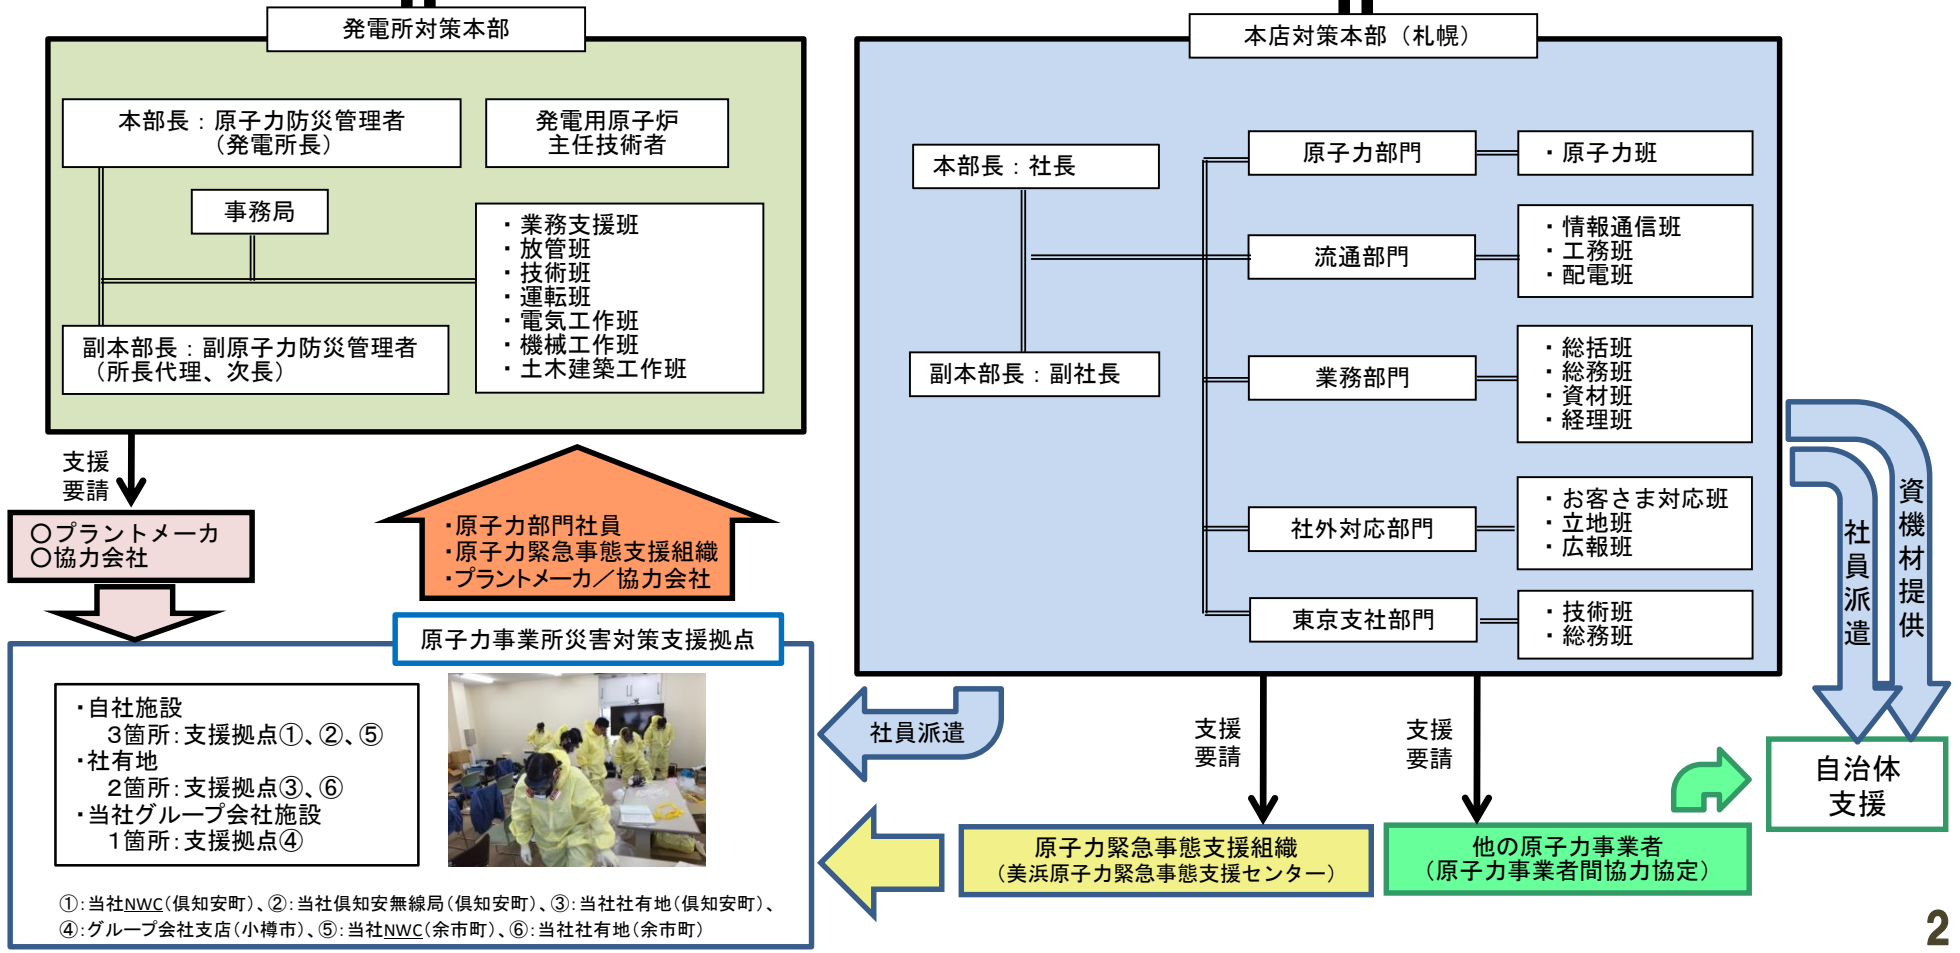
発電所対策本部

本部長：原子力防災管理者（発電所長）

発電用原子炉主任技術者

事務局

・業務支援班
・放管班
・技術班
・運転班
・電気工作班
・機械工作班
・土木建築工作班

副本部長：副原子力防災管理者（所長代理、次長）

支援要請

〇プラントメーカ
〇協力会社

・原子力部門社員
・原子力緊急事態支援組織
・プラントメーカ／協力会社

原子力事業所災害対策支援拠点

・自社施設
3箇所：支援拠点①、②、⑤
・社有地
2箇所：支援拠点③、⑥
・当社グループ会社施設
1箇所：支援拠点④

①：当社NWC（倶知安町）、②：当社倶知安無線局（倶知安町）、③：当社社有地（倶知安町）、④：グループ会社支店（小樽市）、⑤：当社NWC（余市町）、⑥：当社社有地（余市町）

本店対策本部（札幌）

本部長：社長

副本部長：副社長

原子力部門

・原子力班

流通部門

・情報通信班
・工務班
・配電班

業務部門

・総括班
・総務班
・資材班
・経理班

社外対応部門

・お客さま対応班
・立地班
・広報班

東京支社部門

・技術班
・総務班

社員派遣

資機材提供

社員派遣

支援要請

支援要請

自治体支援

原子力緊急事態支援組織（美浜原子力緊急事態支援センター）

他の原子力事業者（原子力事業者間協力協定）

2